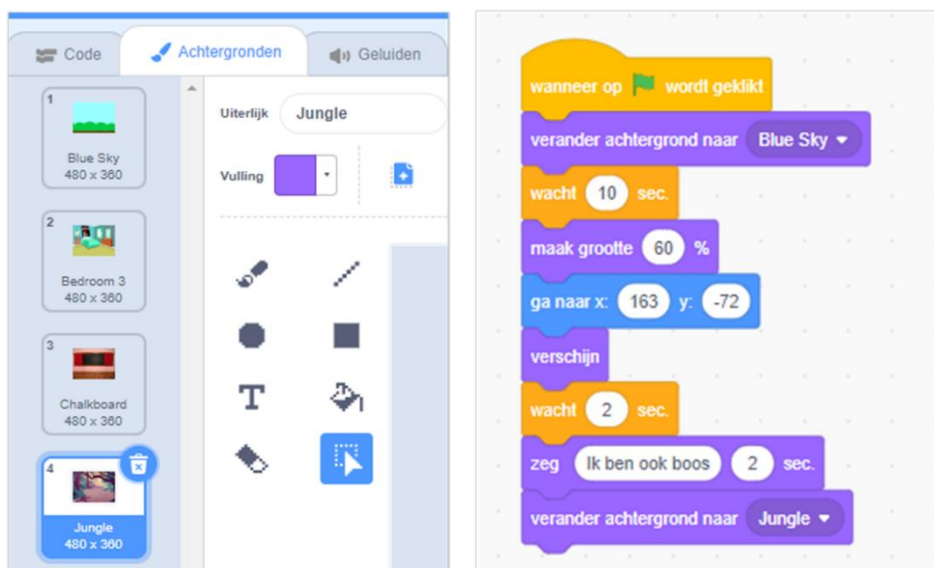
Code
Achtergronden
Geluiden

1
Blue Sky
480 x 360

2
Bedroom 3
480 x 360

3
Chalkboard
480 x 360

4
Jungle
480 x 360

Uiterlijk
Jungle
Vulling

wanneer op wordt geklikt
verander achtergrond naar Blue Sky
wacht 10 sec.
maak grootte 60 %
ga naar x: 163 y: -72
verschijn
wacht 2 sec.
zeg Ik ben ook boos 2 sec.
verander achtergrond naar Jungle